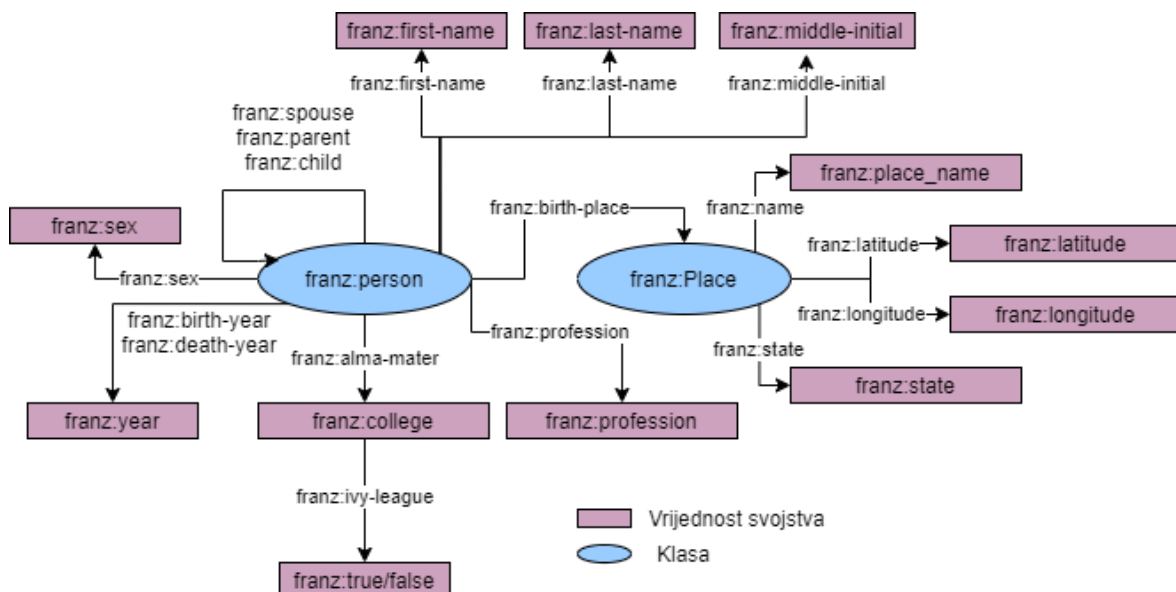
franz:first-name
franz:last-name
franz:middle-initial
franz:first-name
franz:last-name
franz:middle-initial
franz:spouse
franz:parent
franz:child
franz:place_name
franz:birth-place
franz:name
franz:sex
franz:latitude
franz:latitude
franz:sex
franz:person
franz:Place
franz:longitude
franz:longitude
franz:birth-year
franz:death-year
franz:profession
franz:state
franz:alma-mater
franz:state
franz:year
franz:college
franz:profession
franz:ivy-league
Vrijednost svojstva
Klasa
franz:true/false